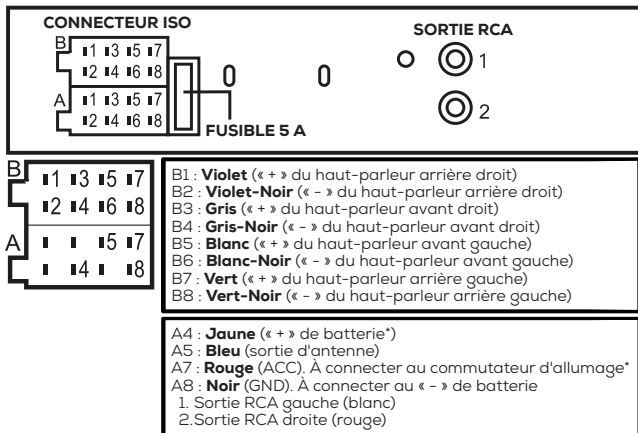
CONNECTEUR ISO

B 1 3 5 7
2 4 6 8
A 1 3 5 7
2 4 6 8

FUSIBLE 5 A

SORTIE RCA

1

2

B 1 3 5 7
2 4 6 8
A 5 7
4 8

B1 : **Violet** (« + » du haut-parleur arrière droit)
B2 : **Violet-Noir** (« - » du haut-parleur arrière droit)
B3 : **Gris** (« + » du haut-parleur avant droit)
B4 : **Gris-Noir** (« - » du haut-parleur avant droit)
B5 : **Blanc** (« + » du haut-parleur avant gauche)
B6 : **Blanc-Noir** (« - » du haut-parleur avant gauche)
B7 : **Vert** (« + » du haut-parleur arrière gauche)
B8 : **Vert-Noir** (« - » du haut-parleur arrière gauche)

A4 : **Jaune** (« + » de batterie*)
A5 : **Bleu** (sortie d'antenne)
A7 : **Rouge** (ACC). À connecter au commutateur d'allumage*
A8 : **Noir** (GND). À connecter au « - » de batterie
1. Sortie RCA gauche (blanc)
2.Sortie RCA droite (rouge)